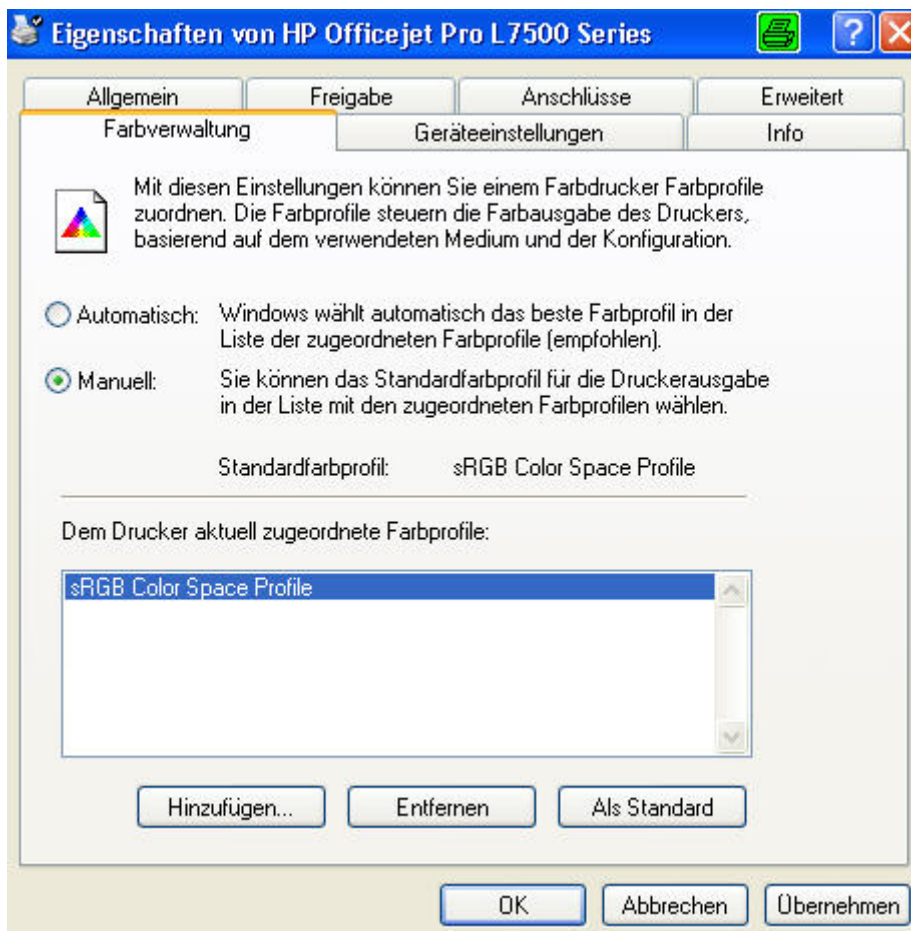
Eigenschaften von HP Officejet Pro L7500 Series

Allgemein | Freigabe | Anschlüsse | Erweitert
Farbverwaltung | Geräteeinstellungen | Info

Mit diesen Einstellungen können Sie einem Farbdrucker Farbprofile zuordnen. Die Farbprofile steuern die Farbausgabe des Druckers, basierend auf dem verwendeten Medium und der Konfiguration.

Automatisch: Windows wählt automatisch das beste Farbprofil in der Liste der zugeordneten Farbprofile (empfohlen).

Manuell: Sie können das Standardfarbprofil für die Druckerausgabe in der Liste mit den zugeordneten Farbprofilen wählen.

Standardfarbprofil: sRGB Color Space Profile

Dem Drucker aktuell zugeordnete Farbprofile:

sRGB Color Space Profile

Hinzufügen... | Entfernen | Als Standard

OK | Abbrechen | Übernehmen